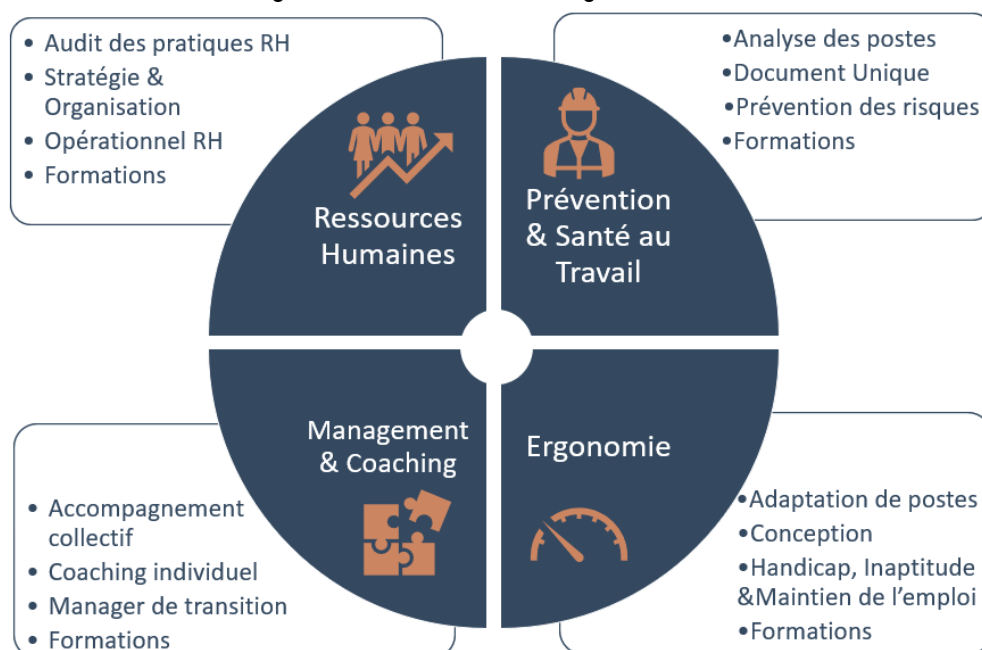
• Audit des pratiques RH
• Stratégie & Organisation
• Opérationnel RH
• Formations

Ressources Humaines

•Analyse des postes
•Document Unique
•Prévention des risques
•Formations

Prévention & Santé au Travail

Management & Coaching

• Accompagnement collectif
• Coaching individuel
• Manager de transition
• Formations

Ergonomie

•Adaptation de postes
•Conception
•Handicap, Inaptitude &Maintien de l'emploi
•Formations